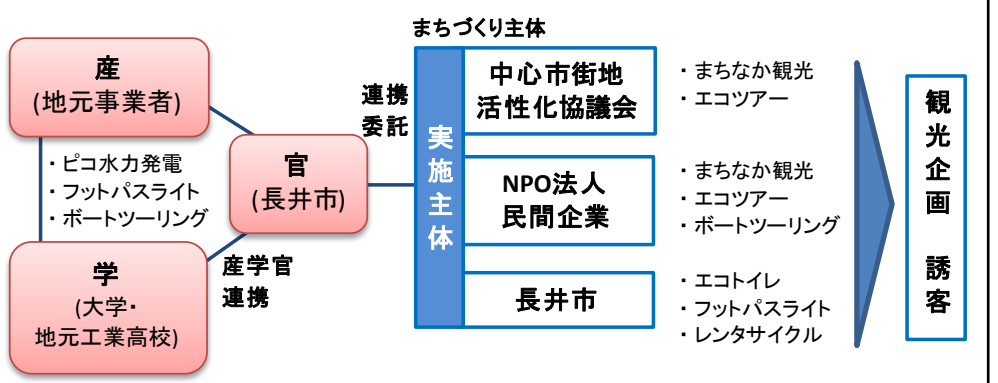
産
(地元事業者)

・ピコ水力発電
・フットパスライト
・ボートツーリング

学
(大学・
地元工業高校)

官
(長井市)

産学官
連携

連携
委託

まちづくり主体

実施主体

中心市街地
活性化協議会

NPO法人
民間企業

長井市

・まちなか観光
・エコツアー

・まちなか観光
・エコツアー
・ボートツーリング

・エコトイレ
・フットパスライト
・レンタサイクル

観光企画

誘客